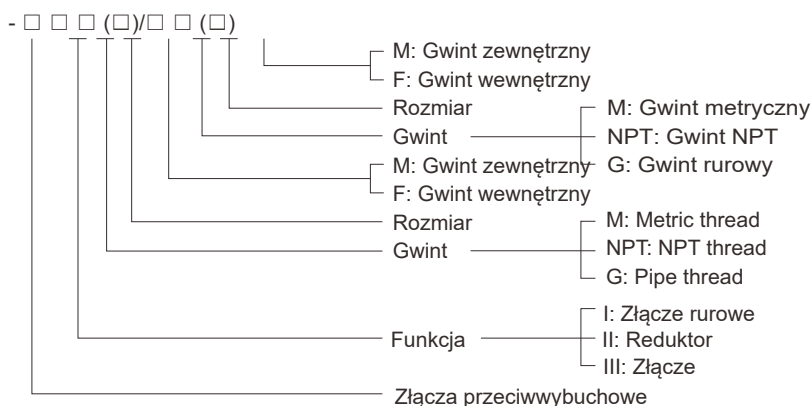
- □ □ □ (□)/□ □ (□)

M: Gwint zewnętrzny
F: Gwint wewnętrzny
Rozmiar
Gwint
M: Gwint metryczny
NPT: Gwint NPT
G: Gwint rurowy
M: Gwint zewnętrzny
F: Gwint wewnętrzny
Rozmiar
Gwint
M: Metric thread
NPT: NPT thread
G: Pipe thread
Funkcja
I: Złącze rurowe
II: Reduktor
III: Złącze
Złącza przeciwwybuchowe